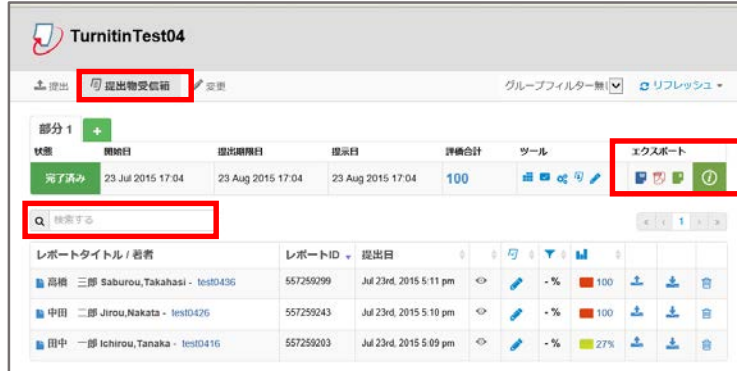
TurnitinTest04

提出 提出物受信箱 変更 グループフィルター無し リフレッシュ

部分 1 +

| 状態 | 開始日 | 提出期限日 | 提示日 | 評価合計 | ツール | エクスポート |
|---|---|---|---|---|---|---|
| 完了済み | 23 Jul 2015 17:04 | 23 Aug 2015 17:04 | 23 Aug 2015 17:04 | 100 | | |

検索する

1

| レポートタイトル / 著者 | レポートID | 提出日 | | | | | | | |
|---|---|---|---|---|---|---|---|---|---|
| 高橋 三郎 Saburou,Takahasi - test0436 | 557259299 | Jul 23rd, 2015 5:11 pm | | | -% | 100 | | | |
| 中田 二郎 Jirou,Nakata - test0426 | 557259243 | Jul 23rd, 2015 5:10 pm | | | -% | 100 | | | |
| 田中 一郎 Ichirou,Tanaka - test0416 | 557259203 | Jul 23rd, 2015 5:09 pm | | | -% | 27% | | | |